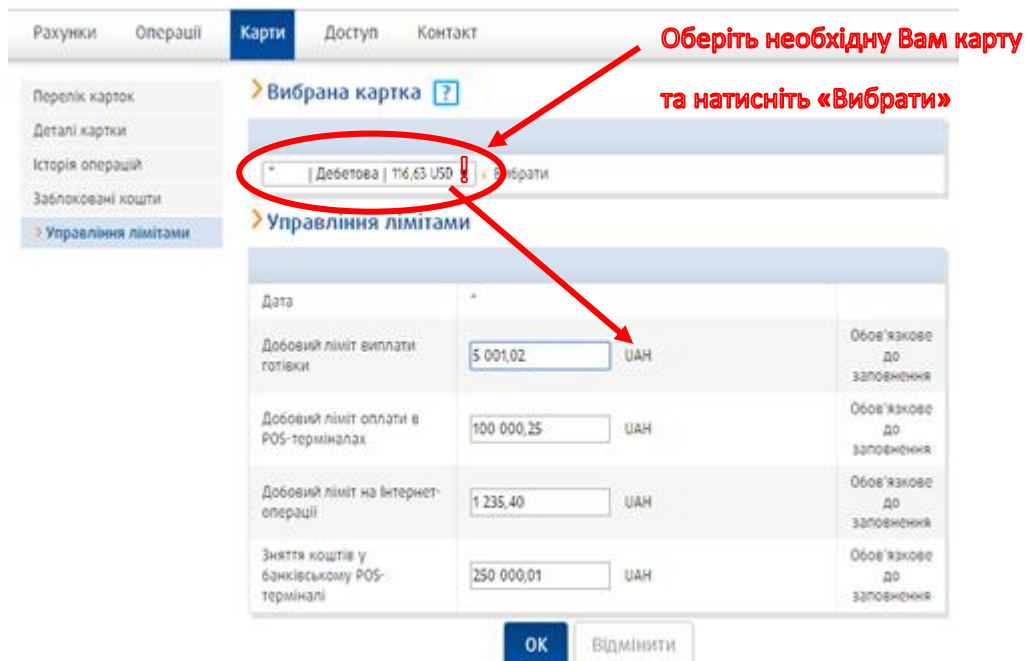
Рахунки Операції Карти Доступ Контакт

Оберіть необхідну Вам карту

та натисніть «Вибрати»

Перелік карток
Деталі картки
Історія операцій
Заблоковані кошти
Управління лімітами

Вибрана картка ?

* | Дебетова | 116,63 USD ! Вибрати

Управління лімітами

| Дата | * | |
|---|---|---|
| Добовий ліміт виплати готівки | 5 001,02 UAH | Обов'язкове до заповнення |
| Добовий ліміт оплати в POS-терміналах | 100 000,25 UAH | Обов'язкове до заповнення |
| Добовий ліміт на Інтернет-операції | 1 235,40 UAH | Обов'язкове до заповнення |
| Зняття коштів у банківському POS-терміналі | 250 000,01 UAH | Обов'язкове до заповнення |

OK Відмінити